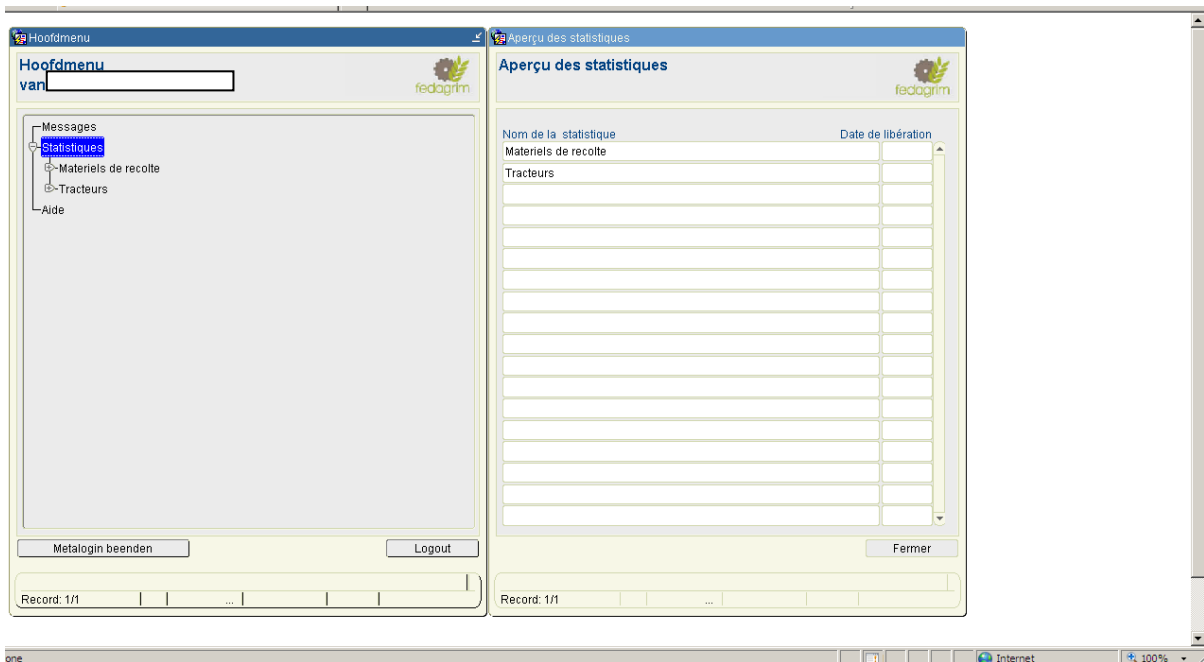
Hoofdmenu

Hoofdmenu
van

fedagrim

Messages
Statistiques
Materiels de recolte
Tracteurs
Aide

Metalogin beenden

Logout

Record: 1/1

...

Aperçu des statistiques

Aperçu des statistiques

fedagrim

| Nom de la statistique | Date de libération |
|---|---|
| Materiels de recolte | |
| Tracteurs | |

Fermer

Record: 1/1

...

one

Internet

100%